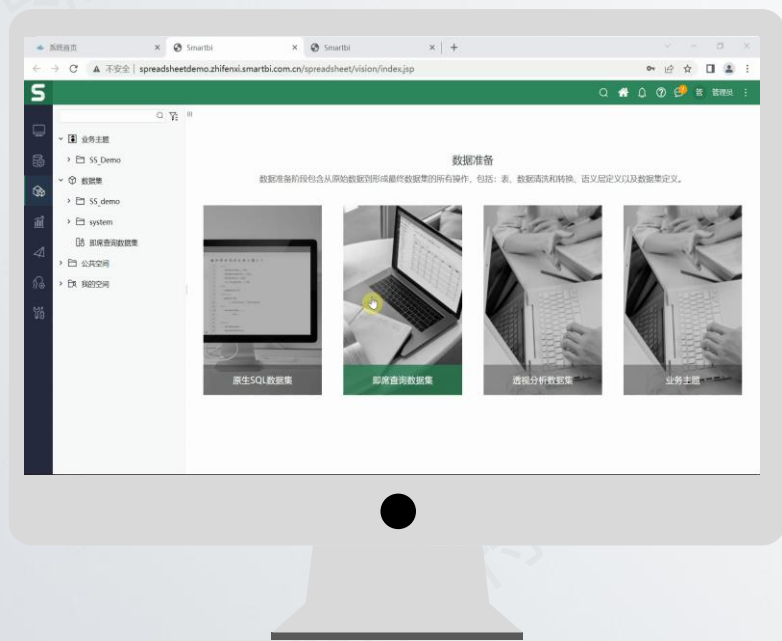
系统首页 × Smartbi × Smartbi × +

不安全 | spreadsheetdemo.zhifenxi.smartbi.com.cn/spreadsheet/vision/index.jsp

S

管理员

业务主题
SS_Demo
数据集
SS_demo
system
即席查询数据集
公共空间
我的空间

数据准备
数据准备阶段包含从原始数据到形成最终数据集的所有操作，包括：表、数据清洗和转换、语义层定义以及数据集定义。

原生SQL数据集
即席查询数据集
透视分析数据集
业务主题